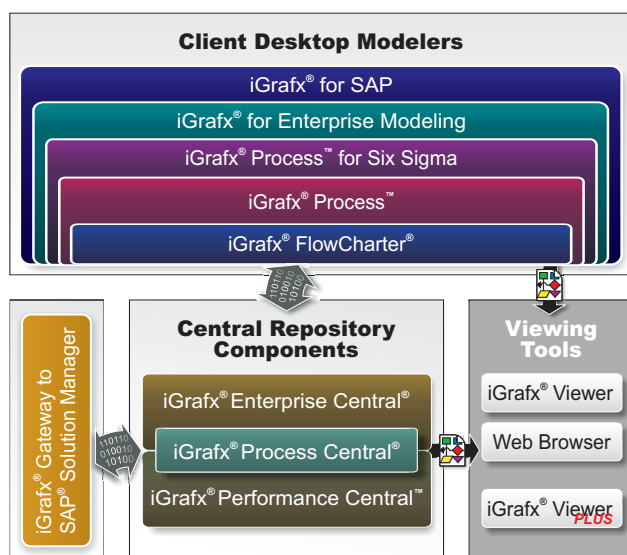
Client Desktop Modelers

iGrafx® for SAP

iGrafx® for Enterprise Modeling

iGrafx® Process™ for Six Sigma

iGrafx® Process™

iGrafx® FlowCharter®

10110 010010 10100

iGrafx® Gateway to SAP® Solution Manager

10110 010010 10100

Central Repository Components

iGrafx® Enterprise Central®

iGrafx® Process Central®

iGrafx® Performance Central™

Viewing Tools

iGrafx® Viewer

Web Browser

iGrafx® Viewer PLUS